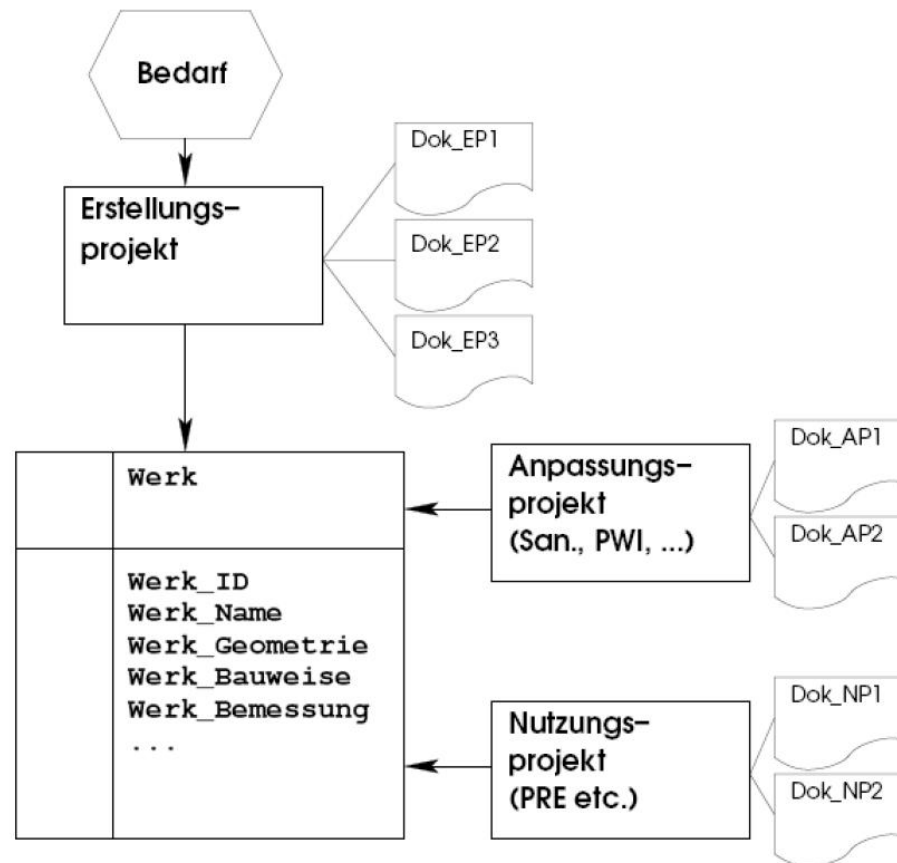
Bedarf

Erstellungs-
projekt

Dok_EP1

Dok_EP2

Dok_EP3

Werk

Werk_ID
Werk_Name
Werk_Geometrie
Werk_Bauweise
Werk_Bemessung
...

Anpassungs-
projekt
(San., PWI, ...)

Dok_AP1

Dok_AP2

Nutzungs-
projekt
(PRE etc.)

Dok_NP1

Dok_NP2